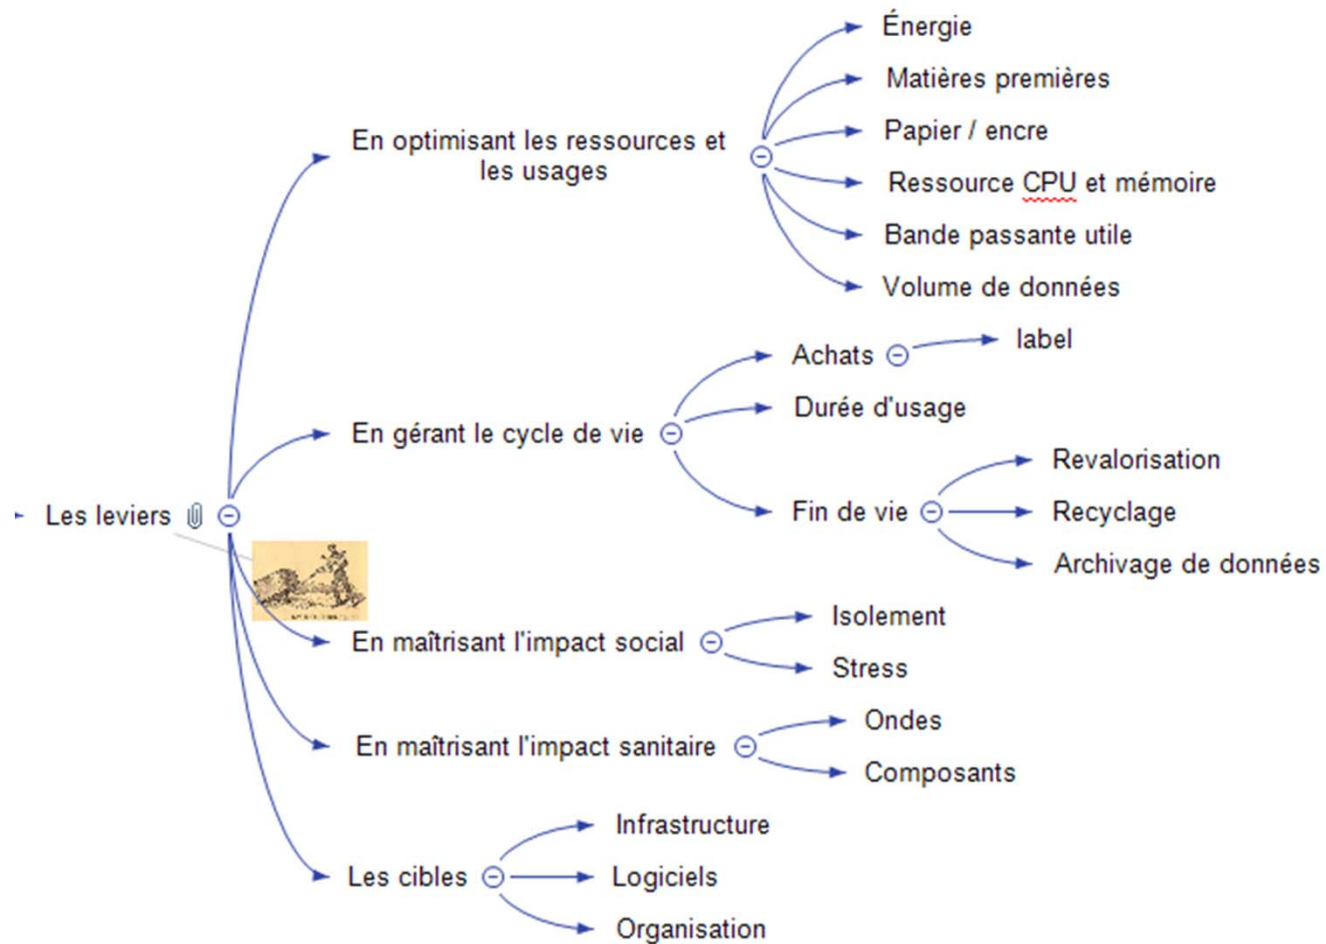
Les leviers

En optimisant les ressources et les usages

Énergie

Matières premières

Papier / encre

Ressource CPU et mémoire

Bande passante utile

Volume de données

En gérant le cycle de vie

Achats

label

Durée d'usage

Fin de vie

Revalorisation

Recyclage

Archivage de données

En maîtrisant l'impact social

Isolement

Stress

En maîtrisant l'impact sanitaire

Ondes

Composants

Les cibles

Infrastructure

Logiciels

Organisation